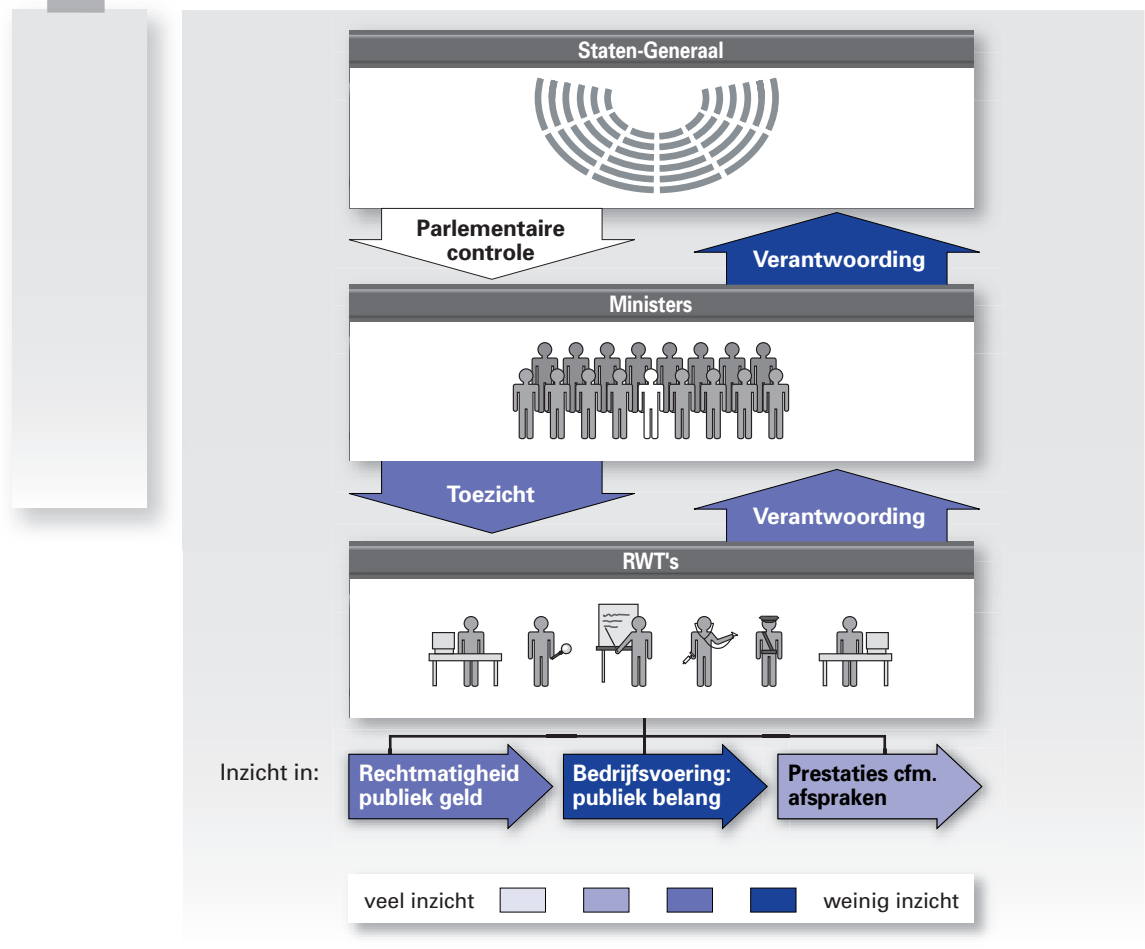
Staten-Generaal

Parlementaire controle

Verantwoording

Ministers

Toezicht

Verantwoording

RWT's

Inzicht in:

Rechtmatigheid publiek geld

Bedrijfsvoering: publiek belang

Prestaties cfm. afspraken

veel inzicht

weinig inzicht